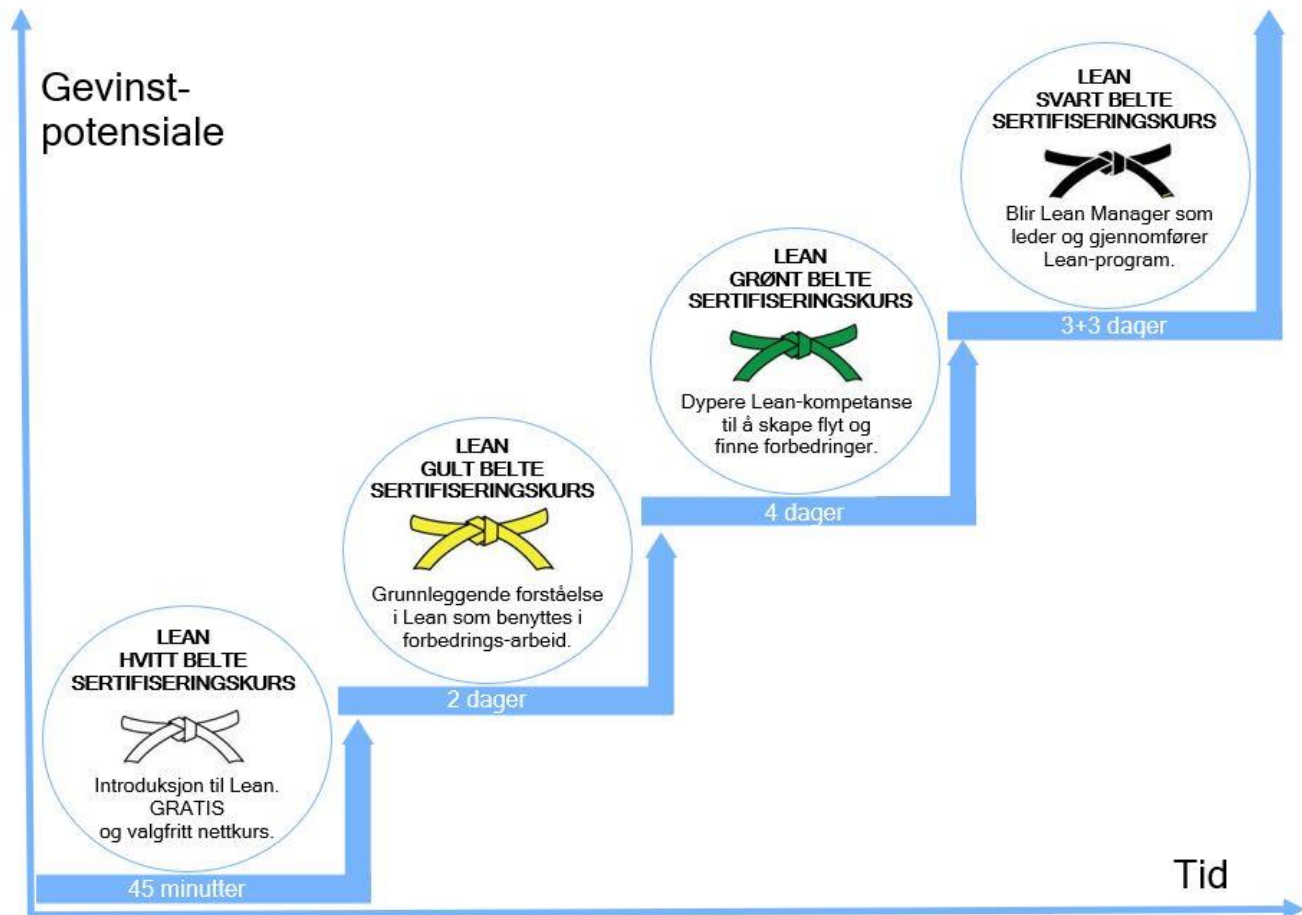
Gevinst-potensiale

LEAN
HVITT BELTE
SERTIFISERINGSKURS

Introduksjon til Lean.
GRATIS
og valgfritt nettkurs.

45 minutter

LEAN
GULT BELTE
SERTIFISERINGSKURS

Grunnleggende forståelse i Lean som benyttes i forbedrings-arbeid.

2 dager

LEAN
GRØNT BELTE
SERTIFISERINGSKURS

Dypere Lean-kompetanse til å skape flyt og finne forbedringer.

4 dager

LEAN
SVART BELTE
SERTIFISERINGSKURS

Blir Lean Manager som leder og gjennomfører Lean-program.

3+3 dager

Tid